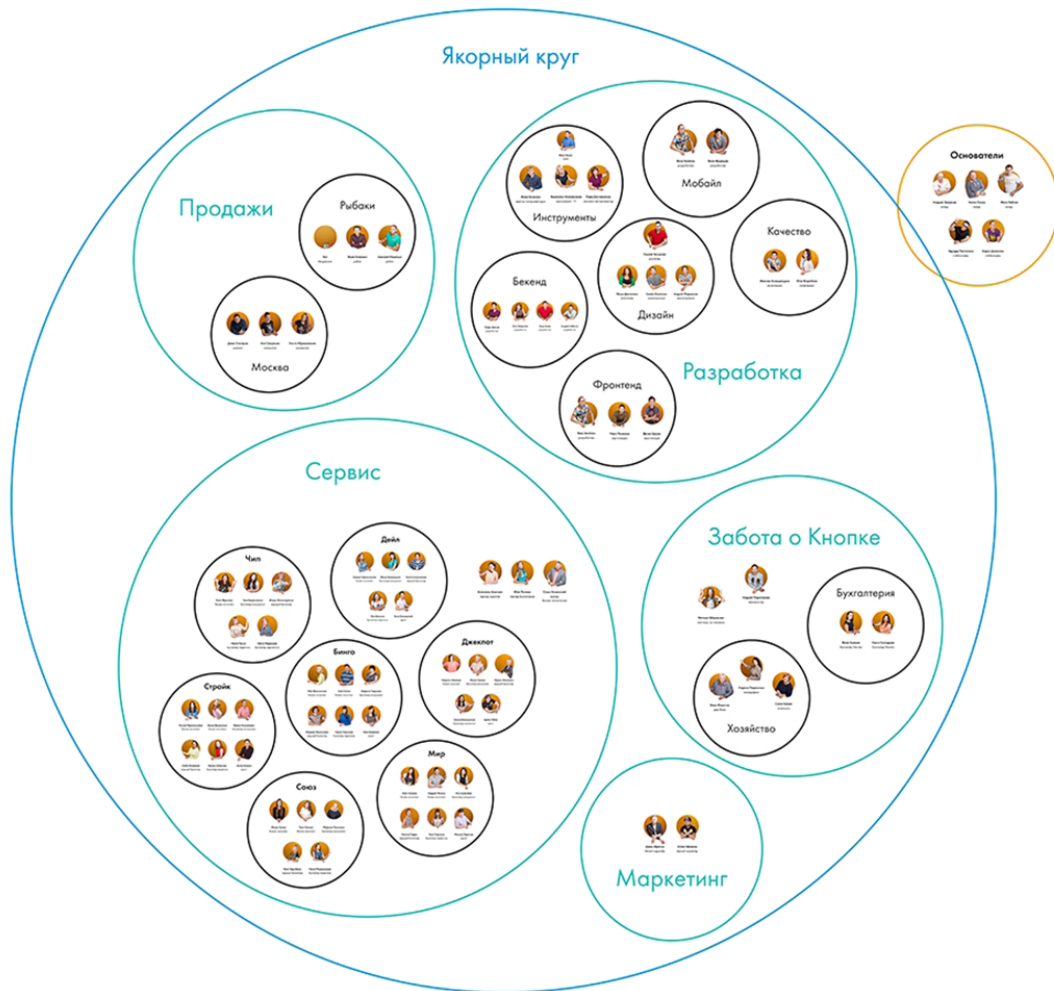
Якорный круг

Продажи

Рыбаки

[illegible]

Москва

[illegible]

Инструменты

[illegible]

Мобайл

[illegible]

Качество

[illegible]

Бекенд

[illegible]

Дизайн

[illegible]

Фронтенд

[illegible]

Разработка

Основатели

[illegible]

Сервис

Чип

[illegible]

Дейл

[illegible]

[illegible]

Бинго

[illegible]

Джекпот

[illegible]

Страйк

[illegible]

Мир

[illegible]

Союз

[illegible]

Забота о Кнопке

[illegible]

Бухгалтерия

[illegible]

Хозяйство

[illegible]

Маркетинг

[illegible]